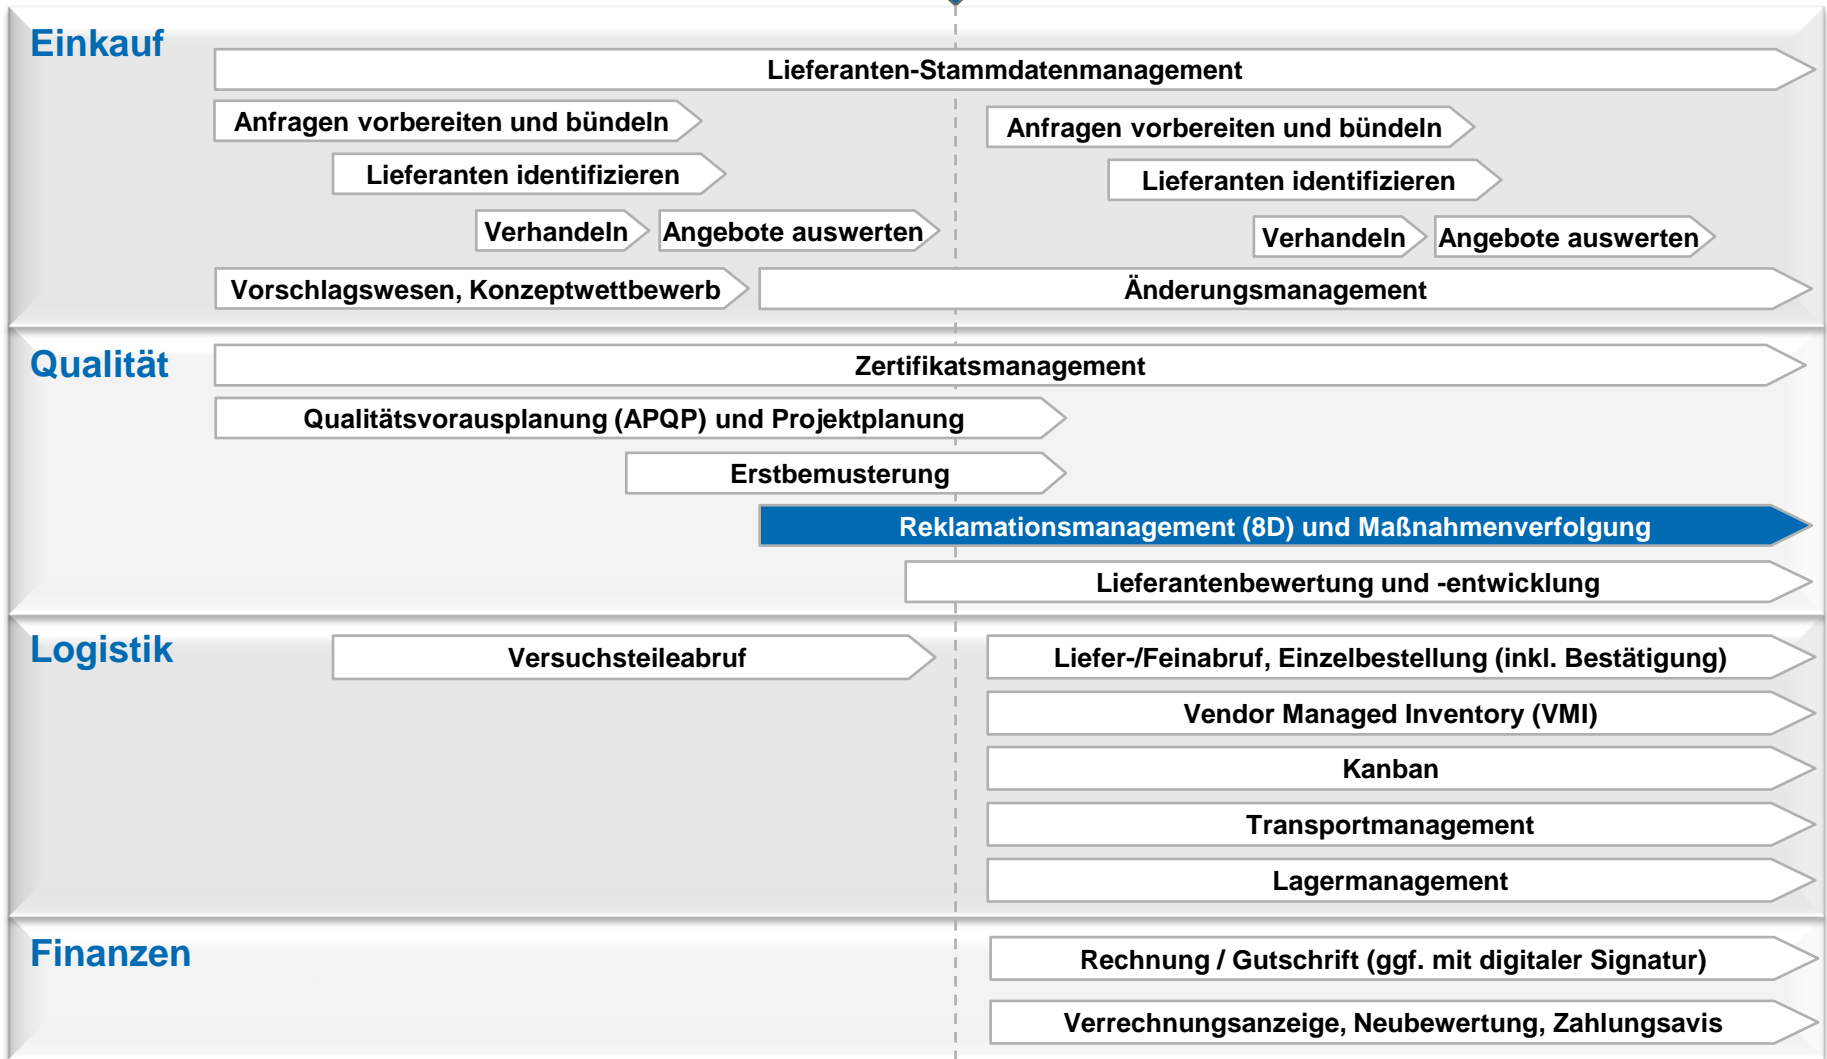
Einkauf

Lieferanten-Stammdatenmanagement

Anfragen vorbereiten und bündeln

Anfragen vorbereiten und bündeln

Lieferanten identifizieren

Lieferanten identifizieren

Verhandeln

Angebote auswerten

Verhandeln

Angebote auswerten

Vorschlagswesen, Konzeptwettbewerb

Änderungsmanagement

Qualität

Zertifikatsmanagement

Qualitätsvorausplanung (APQP) und Projektplanung

Erstbemusterung

Reklamationsmanagement (8D) und Maßnahmenverfolgung

Lieferantenbewertung und -entwicklung

Logistik

Versuchsteileabruf

Liefer-/Feinabruf, Einzelbestellung (inkl. Bestätigung)

Vendor Managed Inventory (VMI)

Kanban

Transportmanagement

Lagermanagement

Finanzen

Rechnung / Gutschrift (ggf. mit digitaler Signatur)

Verrechnungsanzeige, Neubewertung, Zahlungsavis